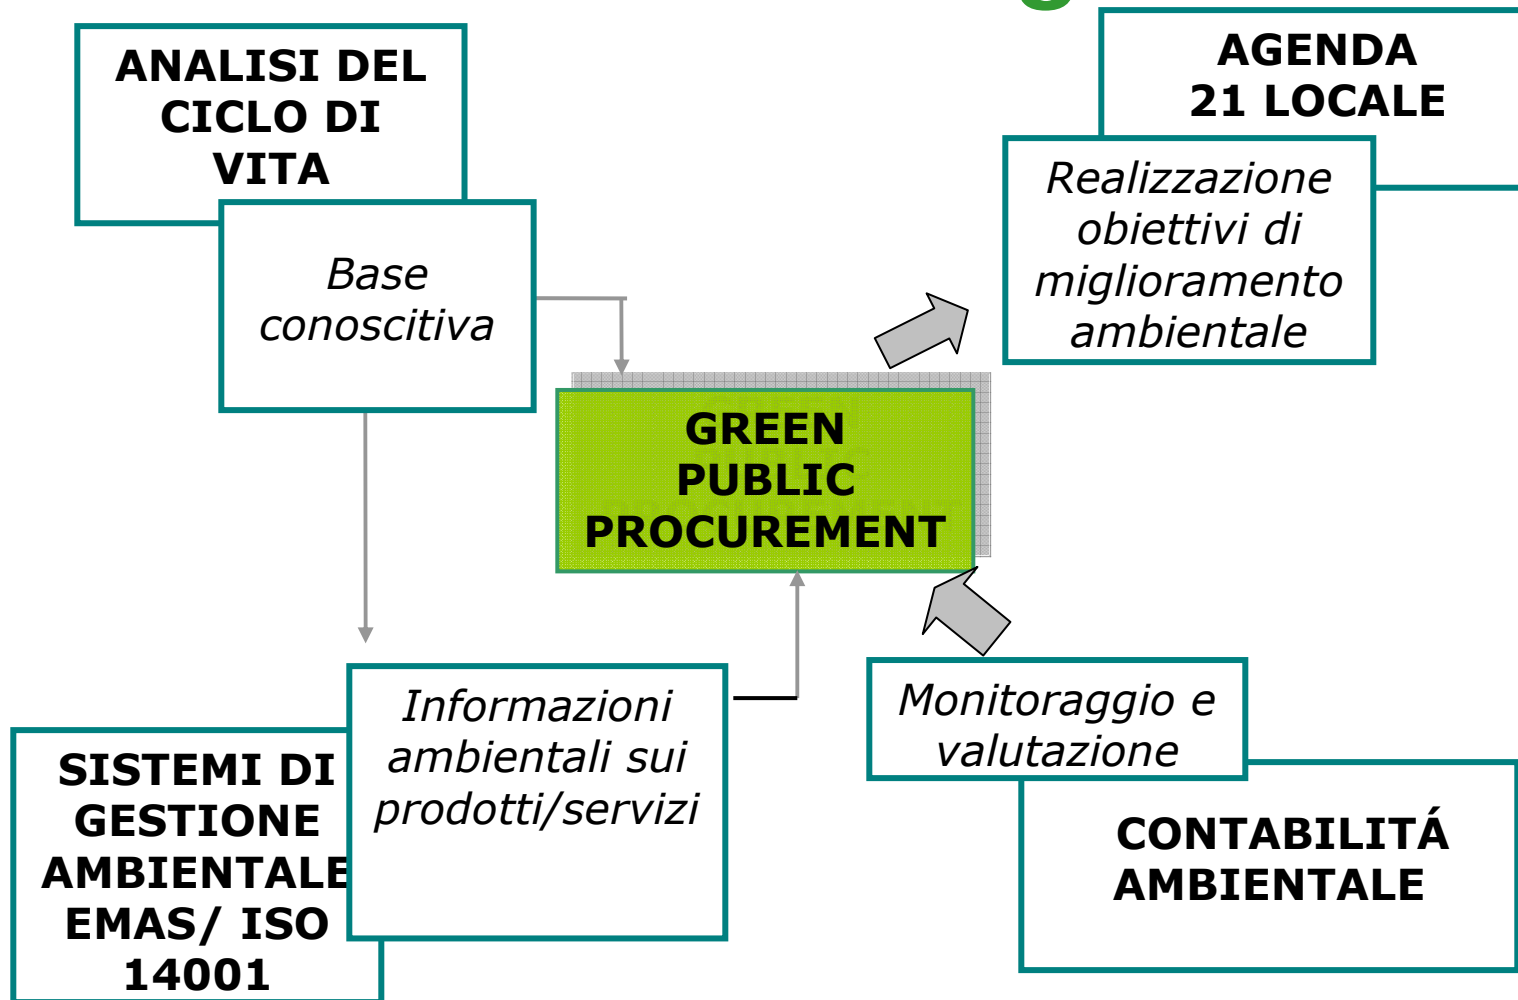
ANALISI DEL CICLO DI VITA

Base conoscitiva

AGENDA 21 LOCALE

Realizzazione obiettivi di miglioramento ambientale

GREEN PUBLIC PROCUREMENT

SISTEMI DI GESTIONE AMBIENTALE EMAS/ ISO 14001

Informazioni ambientali sui prodotti/servizi

Monitoraggio e valutazione

CONTABILITÁ AMBIENTALE